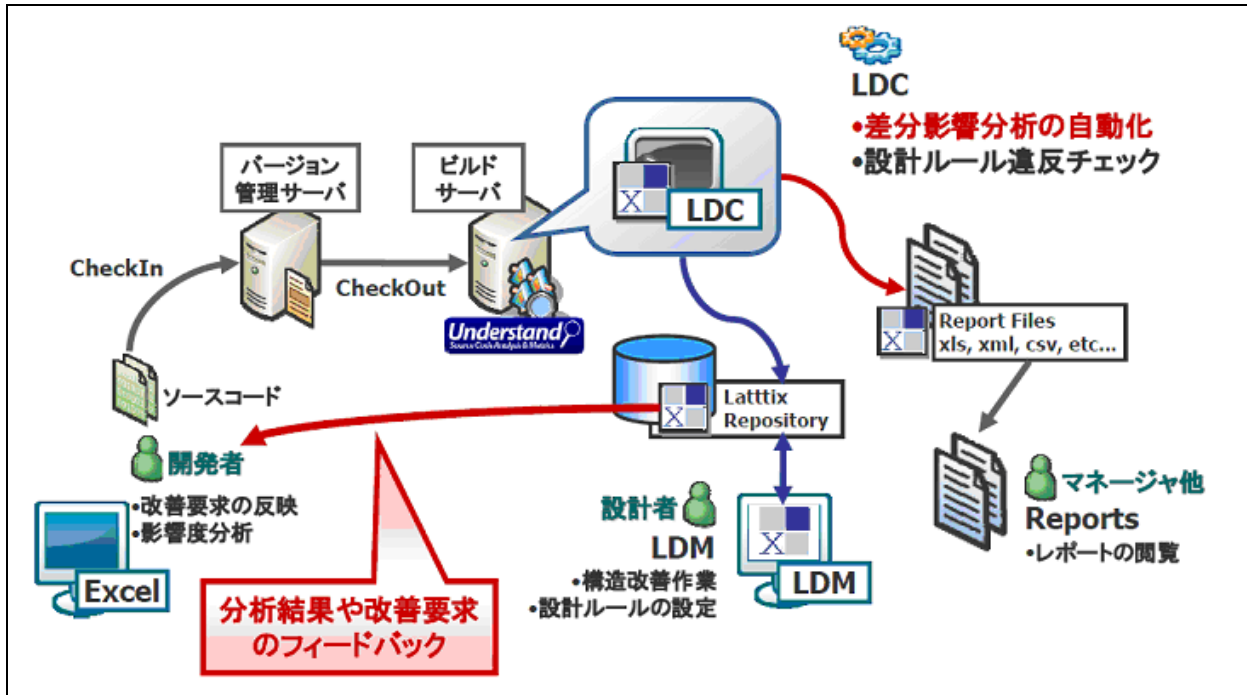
LDC
•差分影響分析の自動化
•設計ルール違反チェック

バージョン管理サーバ

ビルドサーバ

LDC

CheckIn

CheckOut

Understand
Source Code Analysis & Metrics

Report Files
xls, xml, csv, etc...

ソースコード

Latttix Repository

開発者
•改善要求の反映
•影響度分析

Excel

分析結果や改善要求のフィードバック

設計者
LDM
•構造改善作業
•設計ルールの設定

LDM

マネージャ他
Reports
•レポートの閲覧